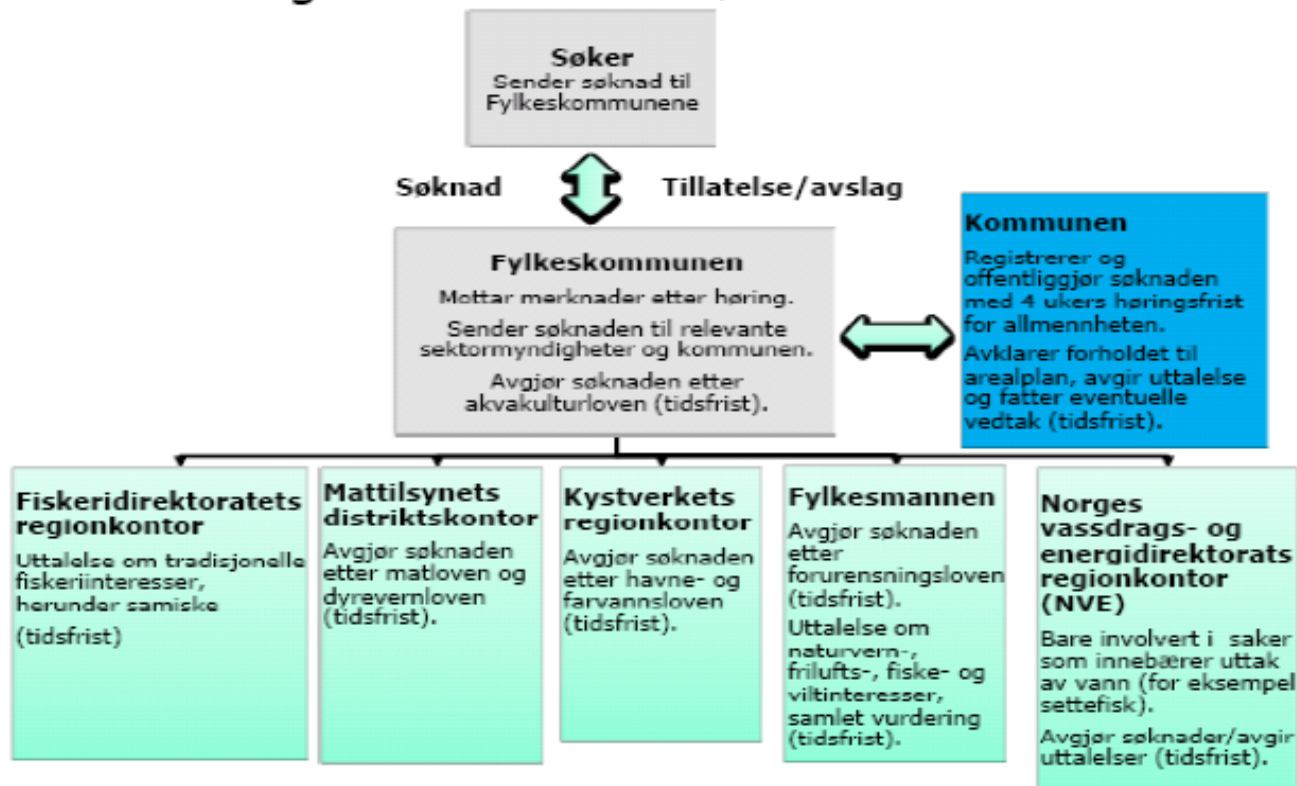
Søker
Sender søknad til Fylkeskommunene

Søknad

Tillatelse/avslag

Fylkeskommunen
Mottar merknader etter høring.
Sender søknaden til relevante sektormyndigheter og kommunen.
Avgjør søknaden etter akvakulturloven (tidsfrist).

Kommunen
Registrerer og offentliggjør søknaden med 4 ukers høringsfrist for allmennheten.
Avklarer forholdet til arealplan, avgir uttalelse og fatter eventuelle vedtak (tidsfrist).

Fiskeridirektoratets regionkontor
Uttalelse om tradisjonelle fiskeriinteresser, herunder samiske
(tidsfrist)

Mattilsynets distriktskontor
Avgjør søknaden etter matloven og dyrevernloven (tidsfrist).

Kystverkets regionkontor
Avgjør søknaden etter havne- og farvannsloven (tidsfrist).

Fylkesmannen
Avgjør søknaden etter forurensningsloven (tidsfrist).
Uttalelse om naturvern-, frilufts-, fiske- og viltinteresser, samlet vurdering (tidsfrist).

Norges vassdrags- og energidirektorats regionkontor (NVE)
Bare involvert i saker som innebærer uttak av vann (for eksempel settefisk).
Avgjør søknader/avgir uttalelser (tidsfrist).